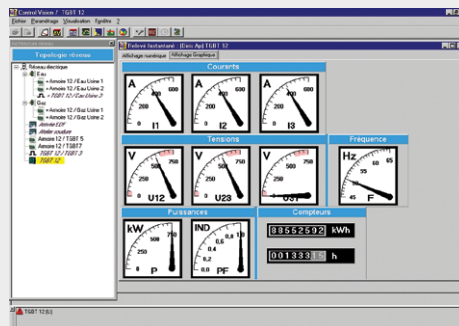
Control Vision 7 : TGBT 12

Fichier Paramétrage Visualisation Fenêtre ?

Topologie réseau

Réseau électrique
Eau
Amoée 12 / Eau Usine 1
Amoée 12 / Eau Usine 2
TGBT 12 / Eau Usine 3
Gaz
Amoée 12 / Gaz Usine 1
Amoée 12 / Gaz Usine 2
Amoée EDF
Atelier soudure
Amoée 12 / TGBT 5
Amoée 12 / TGBT 7
Amoée 12 / TGBT 8
TGBT 12

Relevé Instantané : (Ecis Api) TGBT 12

Affichage numérique | Affichage Graphique

Courants

A 200 400 600 I1

A 200 400 600 I2

A 200 400 600 I3

Tensions

V 750 U12

V 750 U23

V 750 U31

Fréquence

Hz 50 55 65 45 F

Puissances

kW P

IND PF

Compteurs

88552592 kWh

00133315 h

TGBT 12.0.3